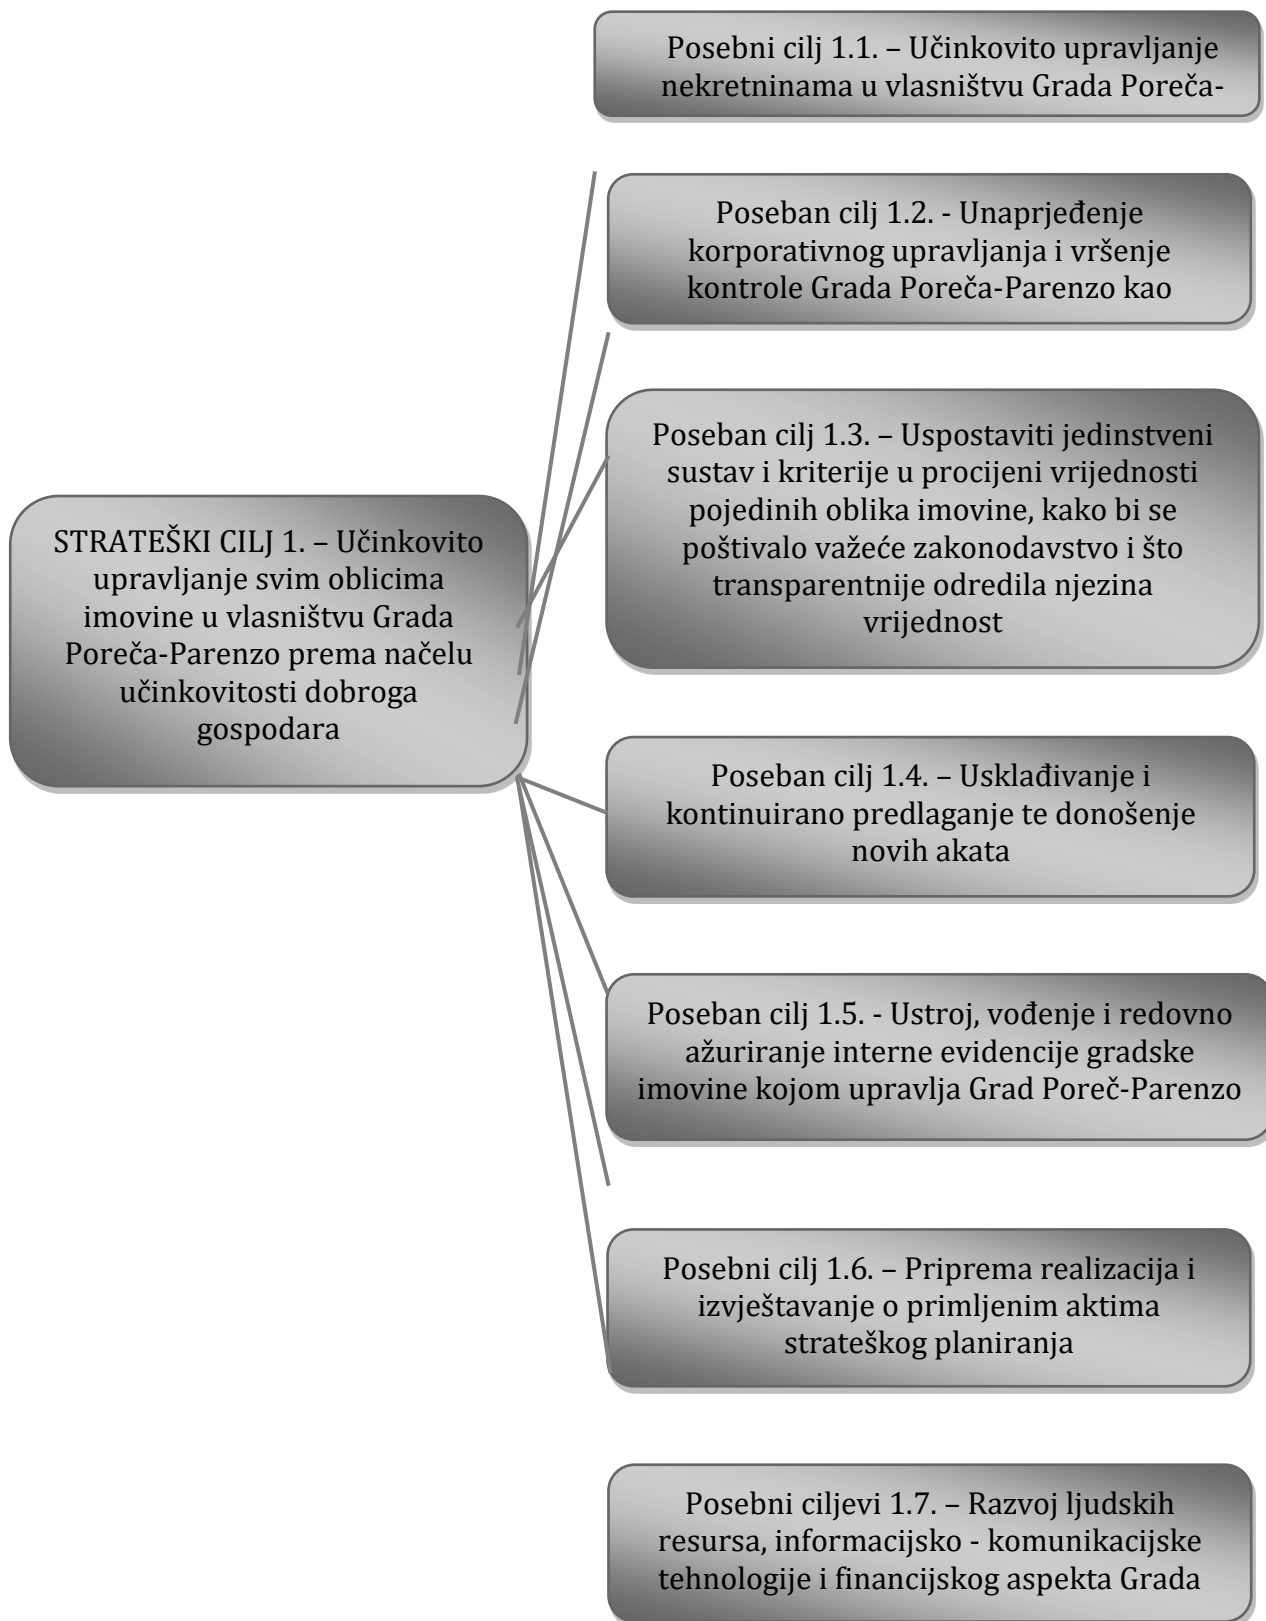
Posebni cilj 1.1. – Učinkovito upravljanje nekretninama u vlasništvu Grada Poreča-

Poseban cilj 1.2. - Unaprjeđenje korporativnog upravljanja i vršenje kontrole Grada Poreča-Parenzo kao

Poseban cilj 1.3. – Uspostaviti jedinstveni sustav i kriterije u procijeni vrijednosti pojedinih oblika imovine, kako bi se poštivalo važeće zakonodavstvo i što transparentnije odredila njezina vrijednost

STRATEŠKI CILJ 1. – Učinkovito upravljanje svim oblicima imovine u vlasništvu Grada Poreča-Parenzo prema načelu učinkovitosti dobroga gospodara

Poseban cilj 1.4. – Usklađivanje i kontinuirano predlaganje te donošenje novih akata

Poseban cilj 1.5. - Ustroj, vođenje i redovno ažuriranje interne evidencije gradske imovine kojom upravlja Grad Poreč-Parenzo

Posebni cilj 1.6. – Priprema realizacija i izvještavanje o primljenim aktima strateškog planiranja

Posebni ciljevi 1.7. – Razvoj ljudskih resursa, informacijsko - komunikacijske tehnologije i financijskog aspekta Grada